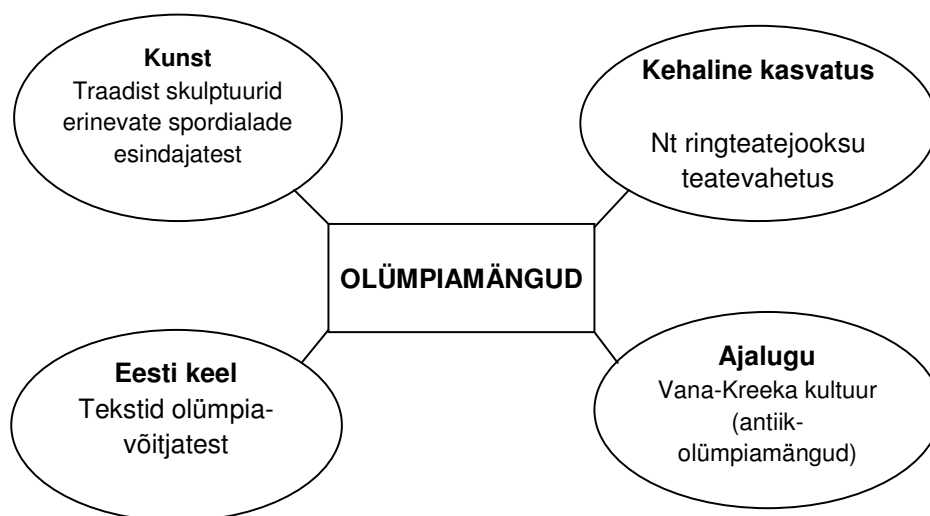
**Kunst**
Traadist skulptuurid erinevate spordialade esindajatest

**Kehaline kasvatus**
Nt ringteatejooksu teatevahetus

**OLÜMPIAMÄNGUD**

**Eesti keel**
Tekstid olümpiavõitjatest

**Ajalugu**
Vana-Kreeka kultuur (antiikolümpiamängud)